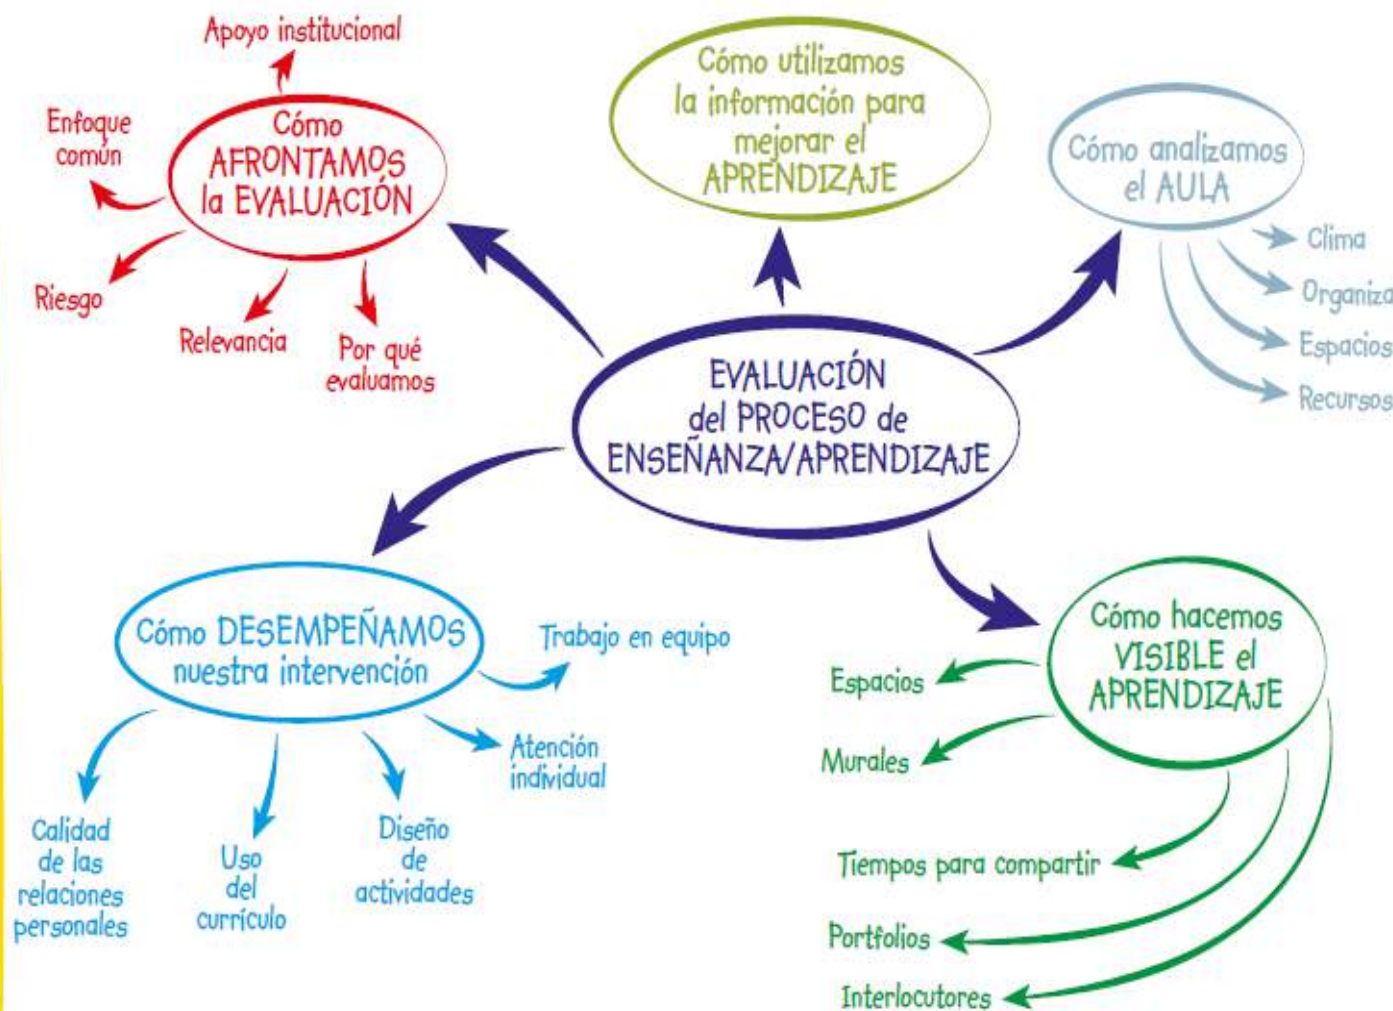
EVALUACIÓN del PROCESO de ENSEÑANZA/APRENDIZAJE

Cómo AFRONTAMOS la EVALUACIÓN

Apoyo institucional

Enfoque común

Riesgo

Relevancia

Por qué evaluamos

Cómo utilizamos la información para mejorar el APRENDIZAJE

Cómo analizamos el AULA

Clima

Organiza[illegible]

Espacios

Recursos

Cómo DESEMPEÑAMOS nuestra intervención

Trabajo en equipo

Atención individual

Calidad de las relaciones personales

Uso del currículo

Diseño de actividades

Cómo hacemos VISIBLE el APRENDIZAJE

Espacios

Murales

Tiempos para compartir

Portfolios

Interlocutores